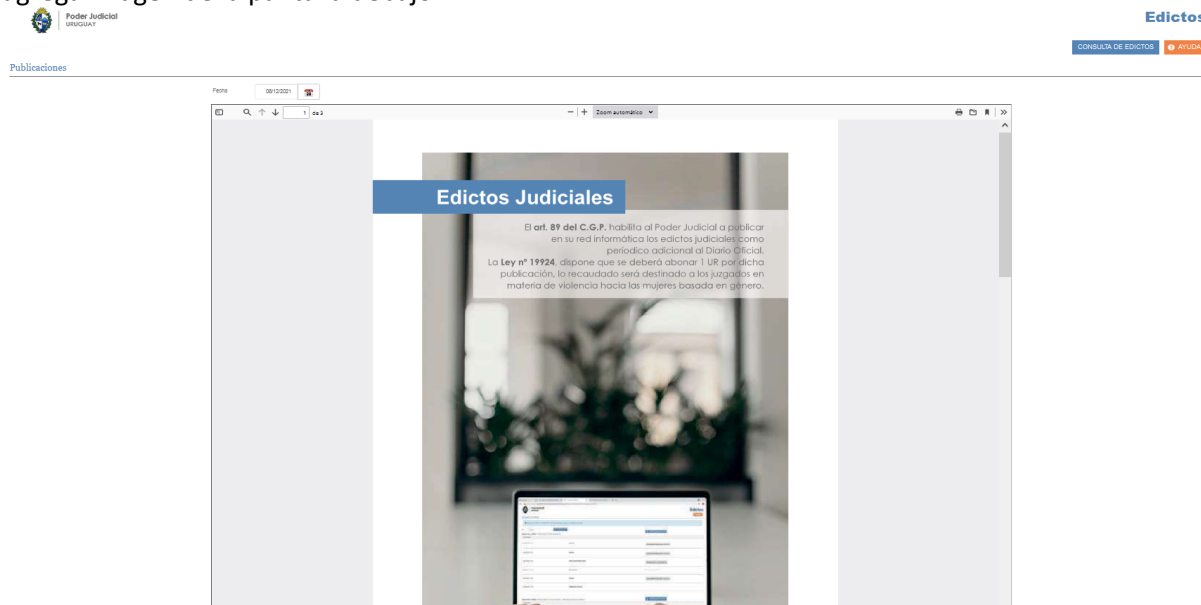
Poder Judicial
URUGUAY

Edictos

CONSULTA DE EDICTOS
AYUDA

Publicaciones

Fecha 08/12/2021

1 de 3

Zoom automático

Edictos Judiciales

El **art. 89 del C.G.P.** habilita al Poder Judicial a publicar en su red informática los edictos judiciales como periodico adicional al Diario Oficial.
La **Ley nº 19924**, dispone que se deberá abonar 1 UR por dicha publicación, lo recaudado será destinado a los juzgados en materia de violencia hacia las mujeres basada en género.